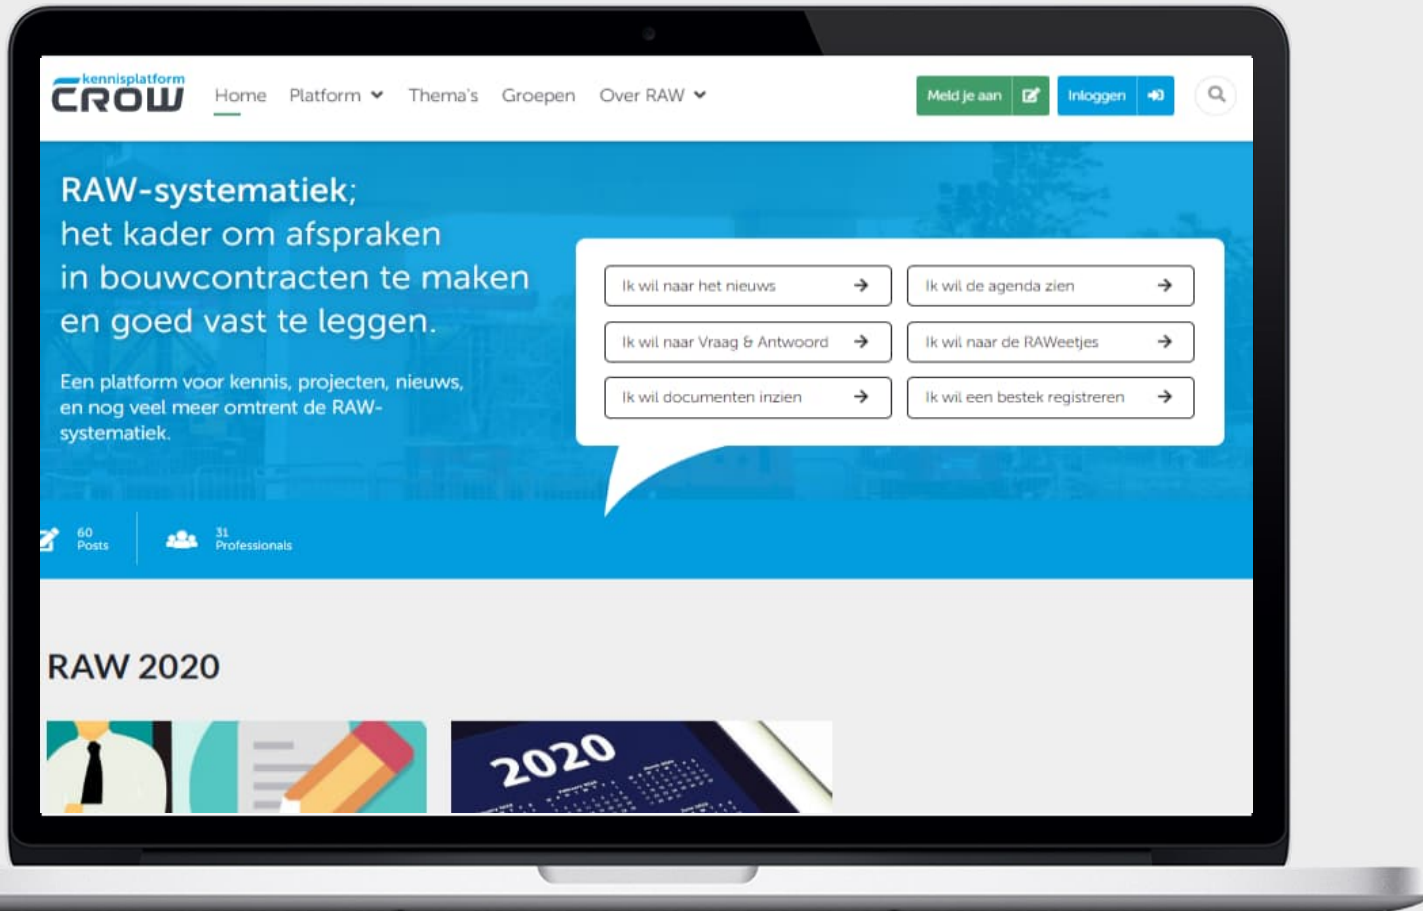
kennisplatform CROW

Home Platform Thema's Groepen Over RAW

Meld je aan Inloggen

RAW-systematiek; het kader om afspraken in bouwcontracten te maken en goed vast te leggen.

Een platform voor kennis, projecten, nieuws, en nog veel meer omtrent de RAW-systematiek.

Ik wil naar het nieuws
Ik wil de agenda zien
Ik wil naar Vraag & Antwoord
Ik wil naar de RAWeetjes
Ik wil documenten inzien
Ik wil een bestek registreren

60 Posts
31 Professionals

RAW 2020

2020